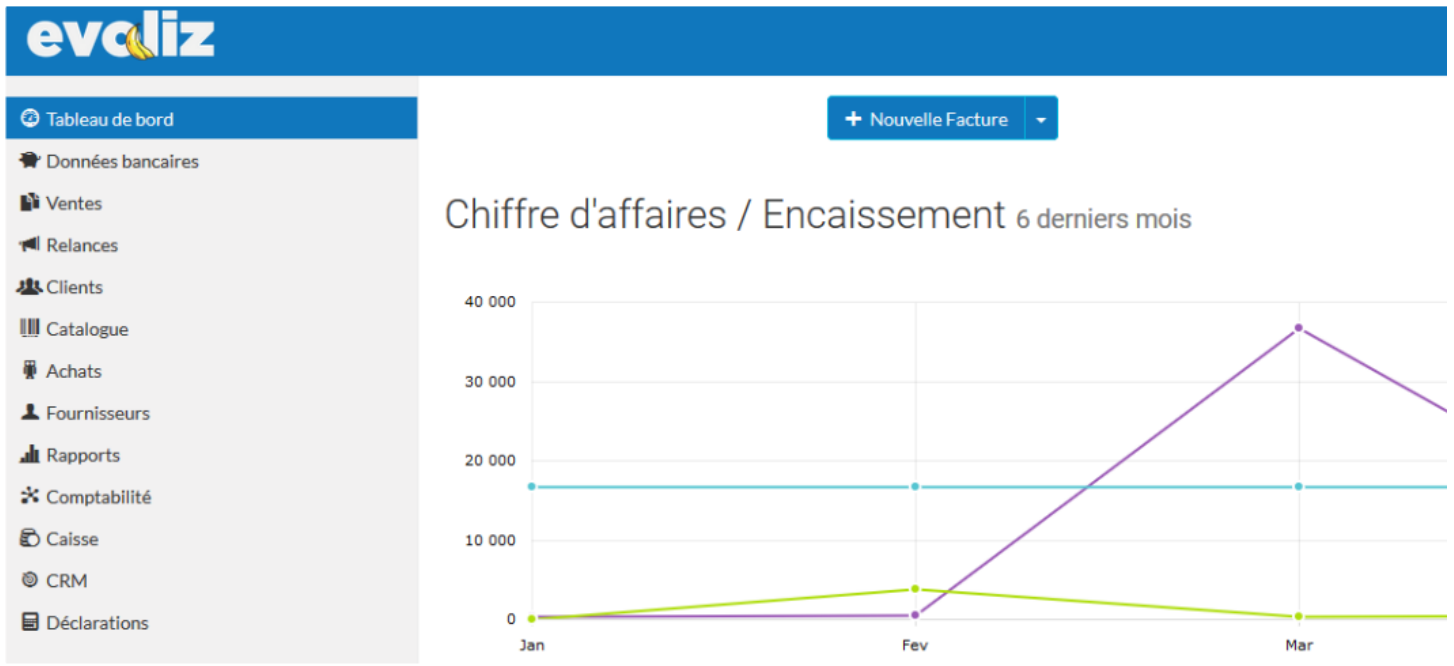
evoliz

Tableau de bord
Données bancaires
Ventes
Relances
Clients
Catalogue
Achats
Fournisseurs
Rapports
Comptabilité
Caisse
CRM
Déclarations

+ Nouvelle Facture

Chiffre d'affaires / Encaissement 6 derniers mois

40 000
30 000
20 000
10 000
0
Jan
Fev
Mar